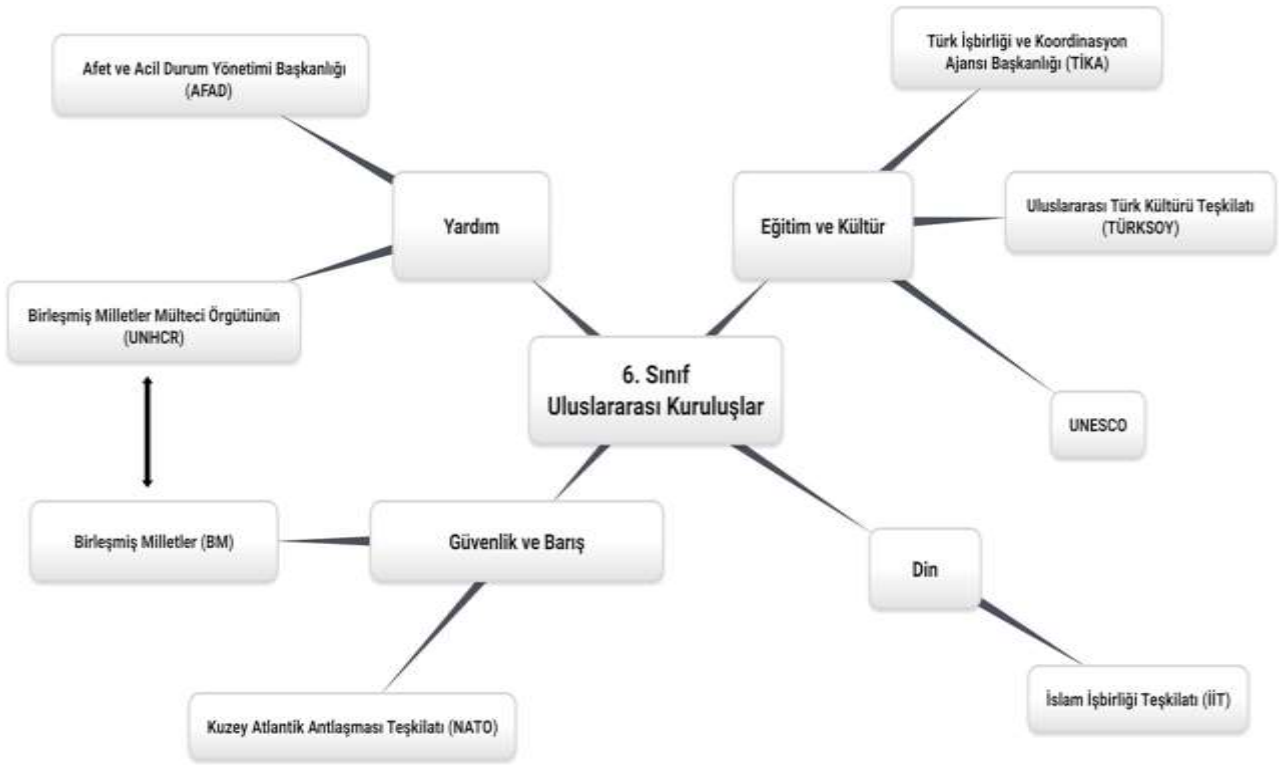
6. Sınıf Uluslararası Kuruluşlar

Yardım

Afet ve Acil Durum Yönetimi Başkanlığı (AFAD)

Birleşmiş Milletler Mülteci Örgütünün (UNHCR)

Eğitim ve Kültür

Türk İşbirliği ve Koordinasyon Ajansı Başkanlığı (TİKA)

Uluslararası Türk Kültürü Teşkilatı (TÜRKSOY)

UNESCO

Güvenlik ve Barış

Birleşmiş Milletler (BM)

Kuzey Atlantik Antlaşması Teşkilatı (NATO)

Din

İslam İşbirliği Teşkilatı (İİT)